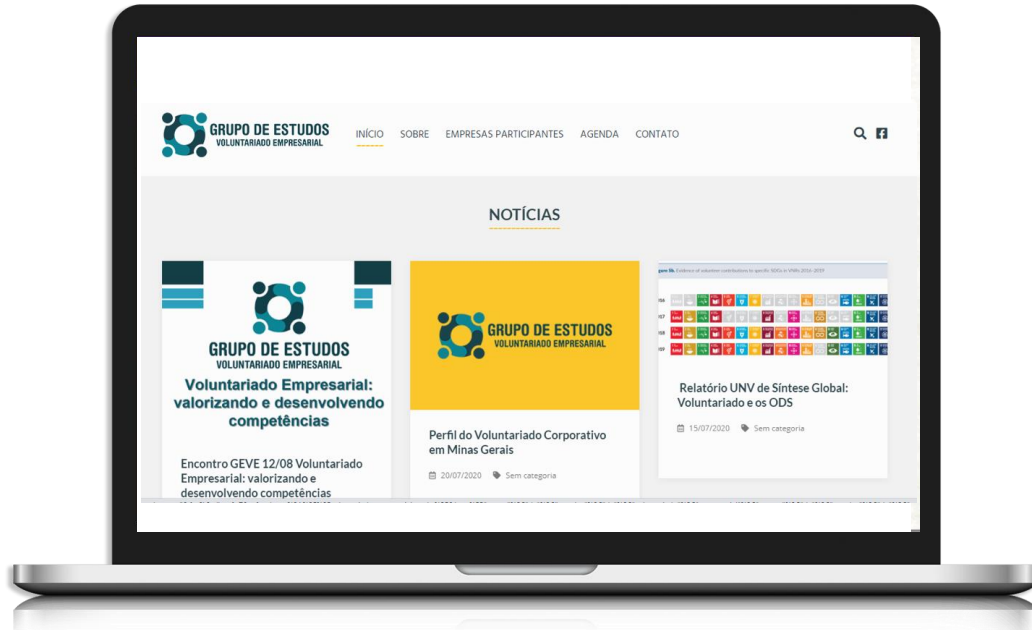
GRUPO DE ESTUDOS
VOLUNTARIADO EMPRESARIAL

INÍCIO SOBRE EMPRESAS PARTICIPANTES AGENDA CONTATO

NOTÍCIAS

GRUPO DE ESTUDOS
VOLUNTARIADO EMPRESARIAL
Voluntariado Empresarial: valorizando e desenvolvendo competências

Encontro GEVE 12/08 Voluntariado Empresarial: valorizando e desenvolvendo competências

GRUPO DE ESTUDOS
VOLUNTARIADO EMPRESARIAL

Perfil do Voluntariado Corporativo em Minas Gerais

20/07/2020 Sem categoria

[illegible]

Relatório UNV de Síntese Global: Voluntariado e os ODS

15/07/2020 Sem categoria